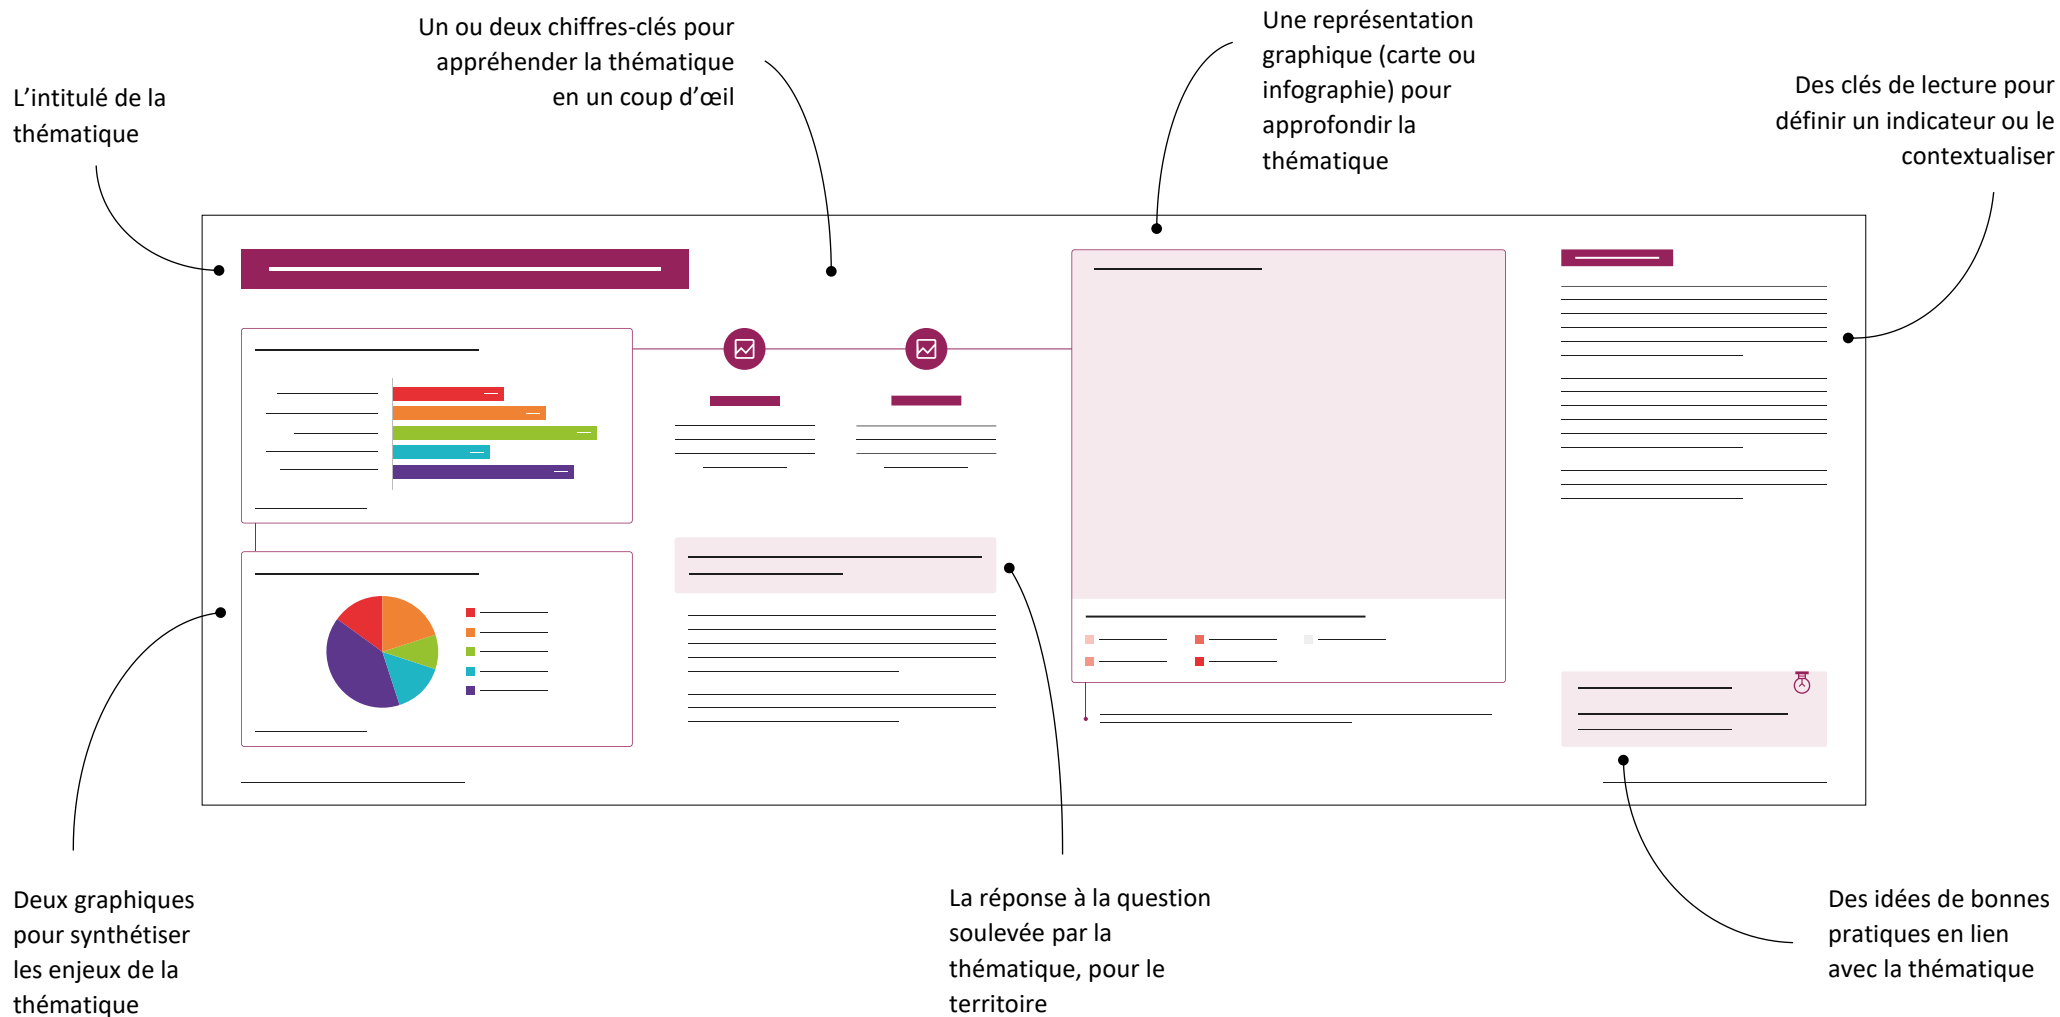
Un ou deux chiffres-clés pour appréhender la thématique en un coup d'œil

Une représentation graphique (carte ou infographie) pour approfondir la thématique

L'intitulé de la thématique

Des clés de lecture pour définir un indicateur ou le contextualiser

Deux graphiques pour synthétiser les enjeux de la thématique

La réponse à la question soulevée par la thématique, pour le territoire

Des idées de bonnes pratiques en lien avec la thématique